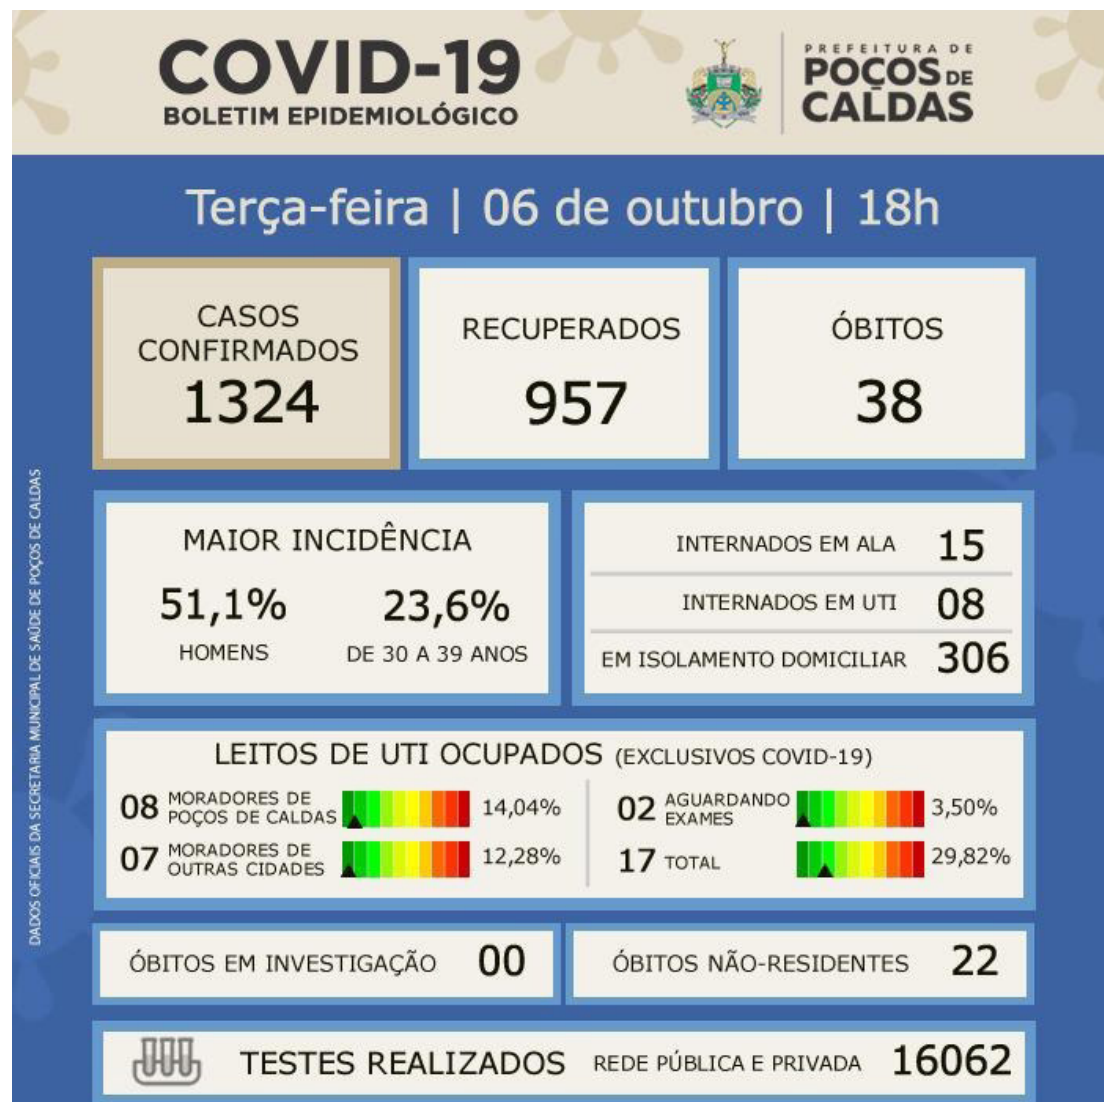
COVID-19
BOLETIM EPIDEMIOLÓGICO

PREFEITURA DE
POÇOS DE CALDAS

Terça-feira | 06 de outubro | 18h

CASOS CONFIRMADOS
1324

RECUPERADOS
957

ÓBITOS
38

MAIOR INCIDÊNCIA
51,1%
HOMENS
23,6%
DE 30 A 39 ANOS

INTERNADOS EM ALA 15
INTERNADOS EM UTI 08
EM ISOLAMENTO DOMICILIAR 306

LEITOS DE UTI OCUPADOS (EXCLUSIVOS COVID-19)
08 MORADORES DE POÇOS DE CALDAS 14,04%
07 MORADORES DE OUTRAS CIDADES 12,28%
02 AGUARDANDO EXAMES 3,50%
17 TOTAL 29,82%

ÓBITOS EM INVESTIGAÇÃO 00
ÓBITOS NÃO-RESIDENTES 22

TESTES REALIZADOS REDE PÚBLICA E PRIVADA 16062

DADOS OFICIAIS DA SECRETARIA MUNICIPAL DE SAÚDE DE POÇOS DE CALDAS